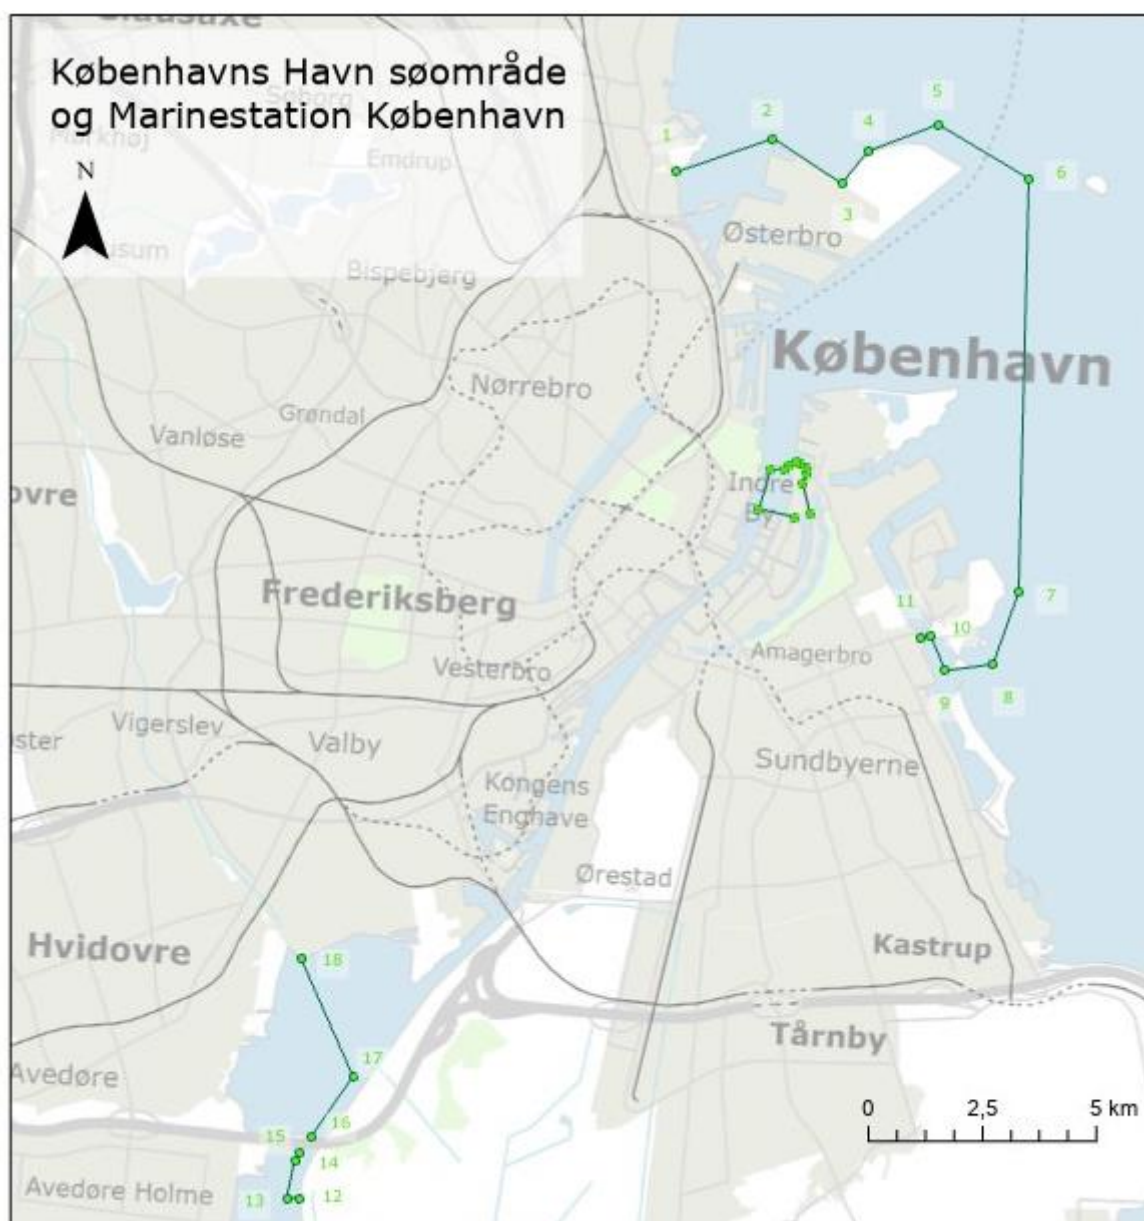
Københavns Havn søområde
og Marinestation København

N

Søborg
Emdrup
Bispebjerg
Østerbro
København
Nørrebro
Grøndal
Vanløse
Indre By
Frederiksberg
Vesterbro
Amagerbro
Vigerslev
Valby
Sundbyerne
Kongens Enghave
Ørestad
Hvidovre
Kastrup
Tårnby
Avedøre
Avedøre Holme

1
2
3
4
5
6
7
8
9
10
11
12
13
14
15
16
17
18

0
2,5
5 km